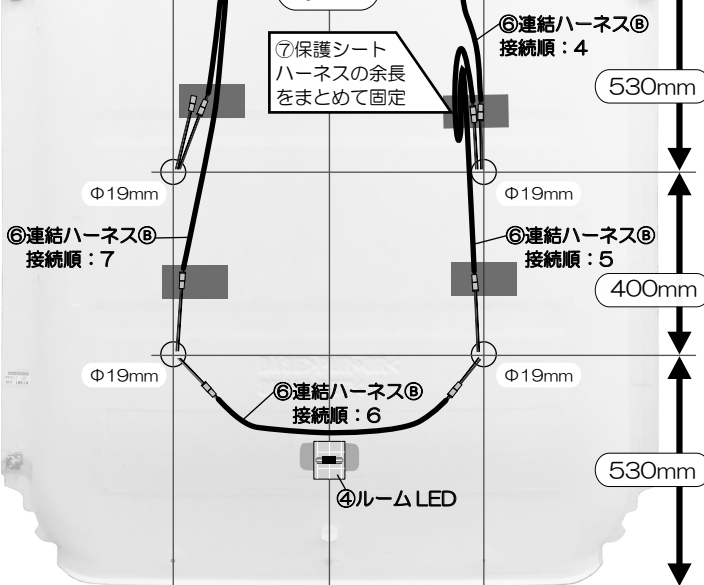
⑥連結ハーネスⒷ
接続順：4

⑦保護シート
ハーネスの余長
をまとめて固定

530mm

Φ19mm

Φ19mm

⑥連結ハーネスⒷ
接続順：7

⑥連結ハーネスⒷ
接続順：5

400mm

Φ19mm

Φ19mm

⑥連結ハーネスⒷ
接続順：6

530mm

④ルームLED